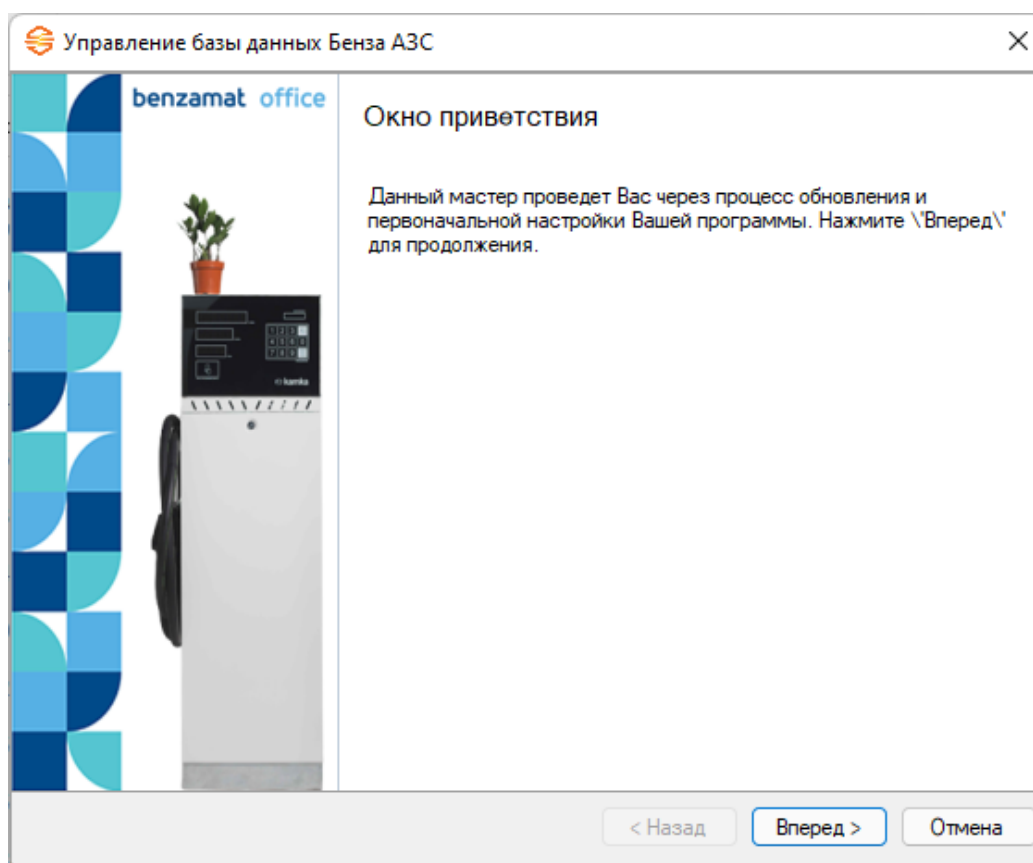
Управление базы данных Бенза АЗС

benzamat office

Окно приветствия

Данный мастер проведет Вас через процесс обновления и первоначальной настройки Вашей программы. Нажмите \'Вперед\' для продолжения.

kamka

< Назад

Вперед >

Отмена